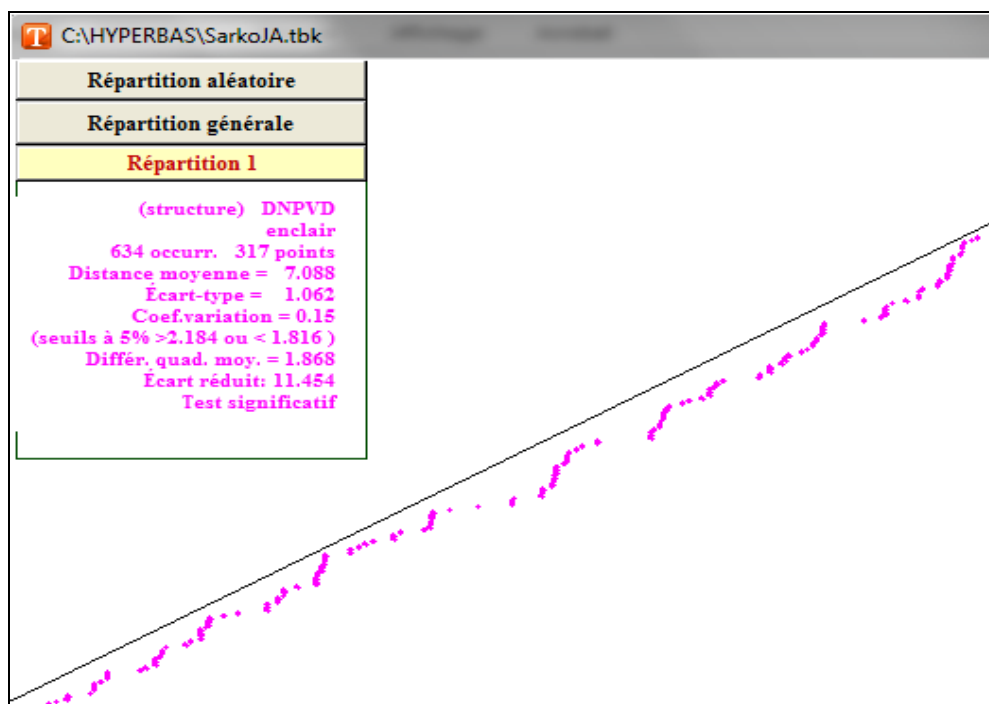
C:\HYPERBAS\SarkoJA.tbk

Répartition aléatoire

Répartition générale

Répartition 1

(structure) DNPVD
enclair
634 occurr. 317 points
Distance moyenne = 7.088
Écart-type = 1.062
Coef.variation = 0.15
(seuils à 5% >2.184 ou < 1.816 )
Différ. quad. moy. = 1.868
Écart réduit: 11.454
Test significatif